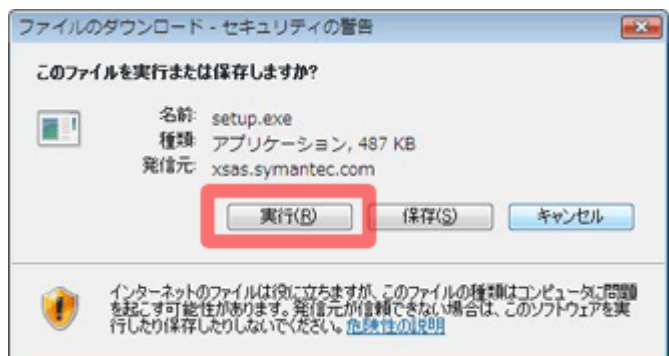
ファイルのダウンロード - セキュリティの警告

このファイルを実行または保存しますか?

名前: setup.exe
種類: アプリケーション, 487 KB
発信元: xsas.symantec.com

実行(R) 保存(S) キャンセル

インターネットのファイルは役に立ちますが、このファイルの種類はコンピュータに問題を起こす可能性があります。発信元が信頼できない場合は、このソフトウェアを実行したり保存したりしないでください。危険性の説明